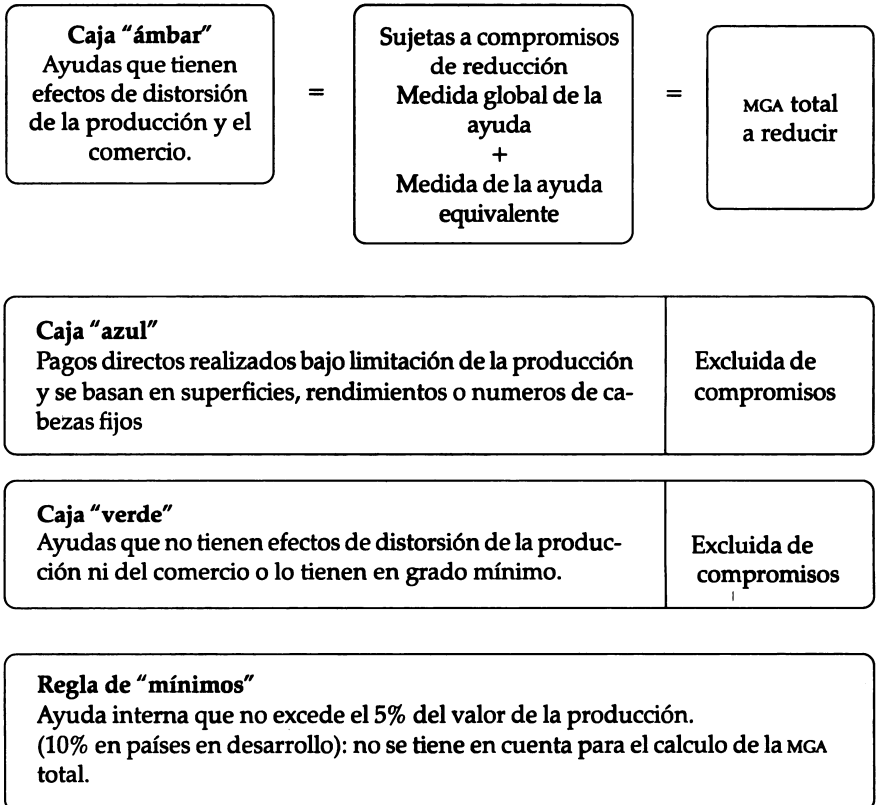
Caja "ámbar"
Ayudas que tienen efectos de distorsión de la producción y el comercio.

=

Sujetas a compromisos de reducción
Medida global de la ayuda
+
Medida de la ayuda equivalente

=

MGA total a reducir

Caja "azul"
Pagos directos realizados bajo limitación de la producción y se basan en superficies, rendimientos o numeros de cabezas fijos

Excluida de compromisos

Caja "verde"
Ayudas que no tienen efectos de distorsión de la producción ni del comercio o lo tienen en grado mínimo.

Excluida de compromisos

Regla de "mínimos"
Ayuda interna que no excede el 5% del valor de la producción.
(10% en países en desarrollo): no se tiene en cuenta para el calculo de la MGA total.